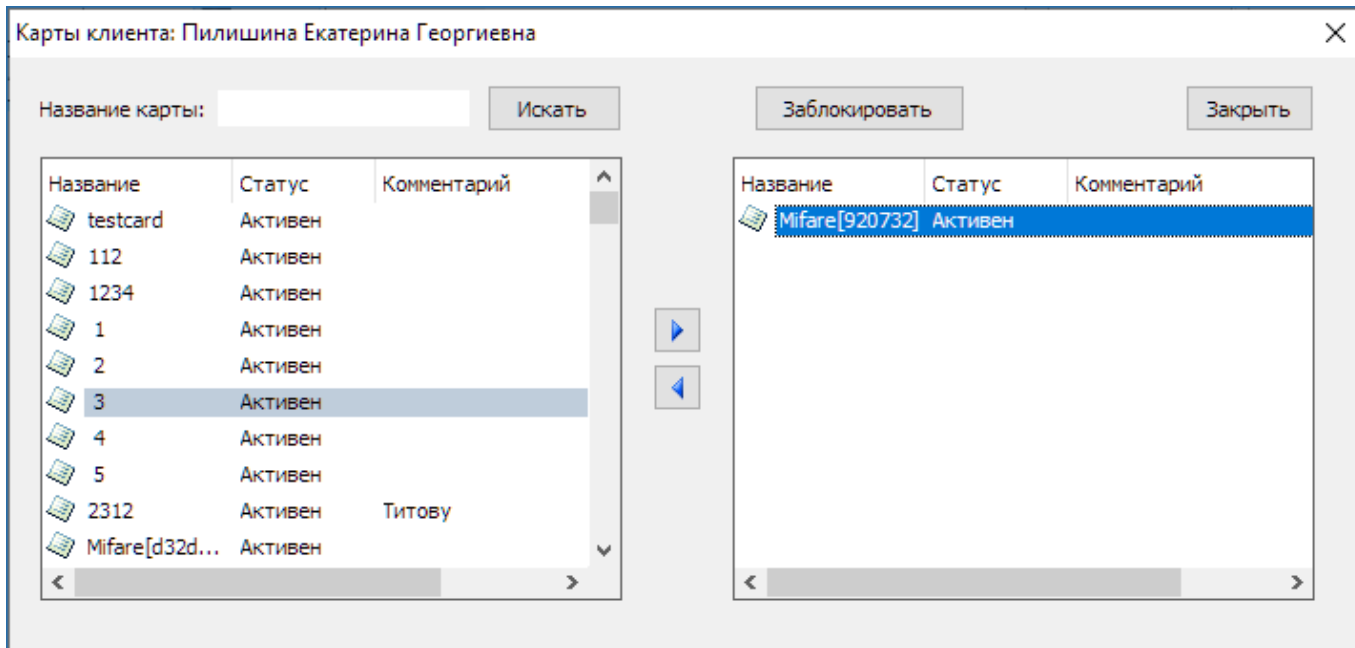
Карты клиента: Пилишина Екатерина Георгиевна

Название карты:

Искать

Заблокировать

Закрыть

| Название | Статус | Комментарий |
|---|---|---|
| testcard | Активен | |
| 112 | Активен | |
| 1234 | Активен | |
| 1 | Активен | |
| 2 | Активен | |
| 3 | Активен | |
| 4 | Активен | |
| 5 | Активен | |
| 2312 | Активен | Титову |
| Mifare[d32d... | Активен | |

| Название | Статус | Комментарий |
|---|---|---|
| Mifare[920732] | Активен | |